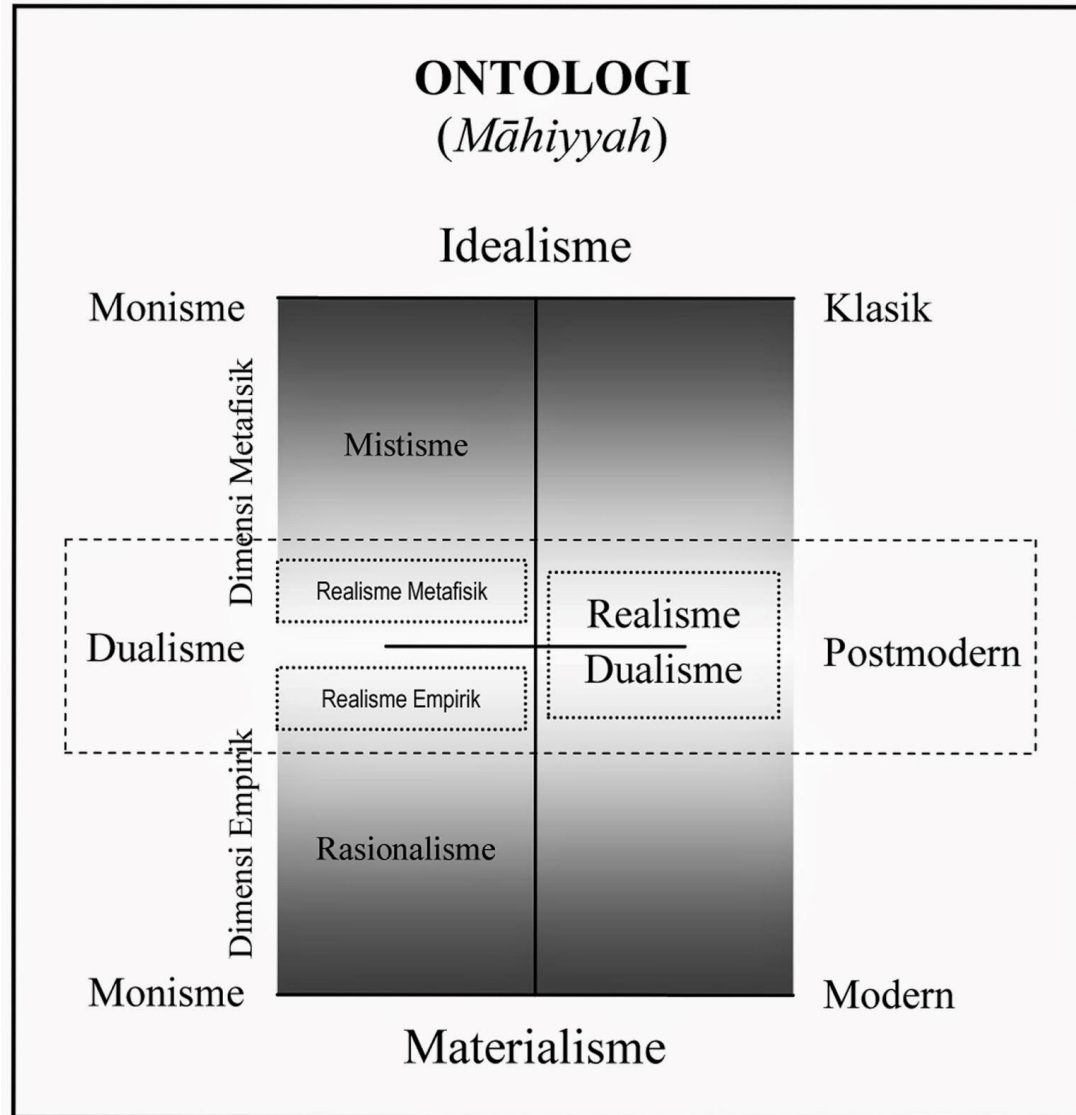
**ONTOLOGI**
(*Māhiyyah*)

Idealisme

Monisme

Klasik

Dimensi Metafisik

Mistisme

Realisme Metafisik

Realisme Dualisme

Dualisme

Postmodern

Realisme Empirik

Dimensi Empirik

Rasionalisme

Monisme

Modern

Materialisme